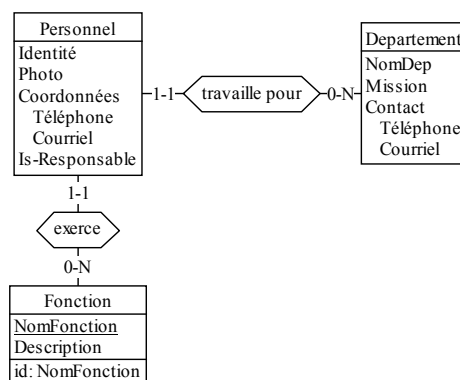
Personnel
Identité
Photo
Coordonnées
Téléphone
Courriel
Is-Responsable

1-1
travaille pour
0-N

Departement
NomDep
Mission
Contact
Téléphone
Courriel

1-1
exerce
0-N

Fonction
NomFonction
Description
id: NomFonction